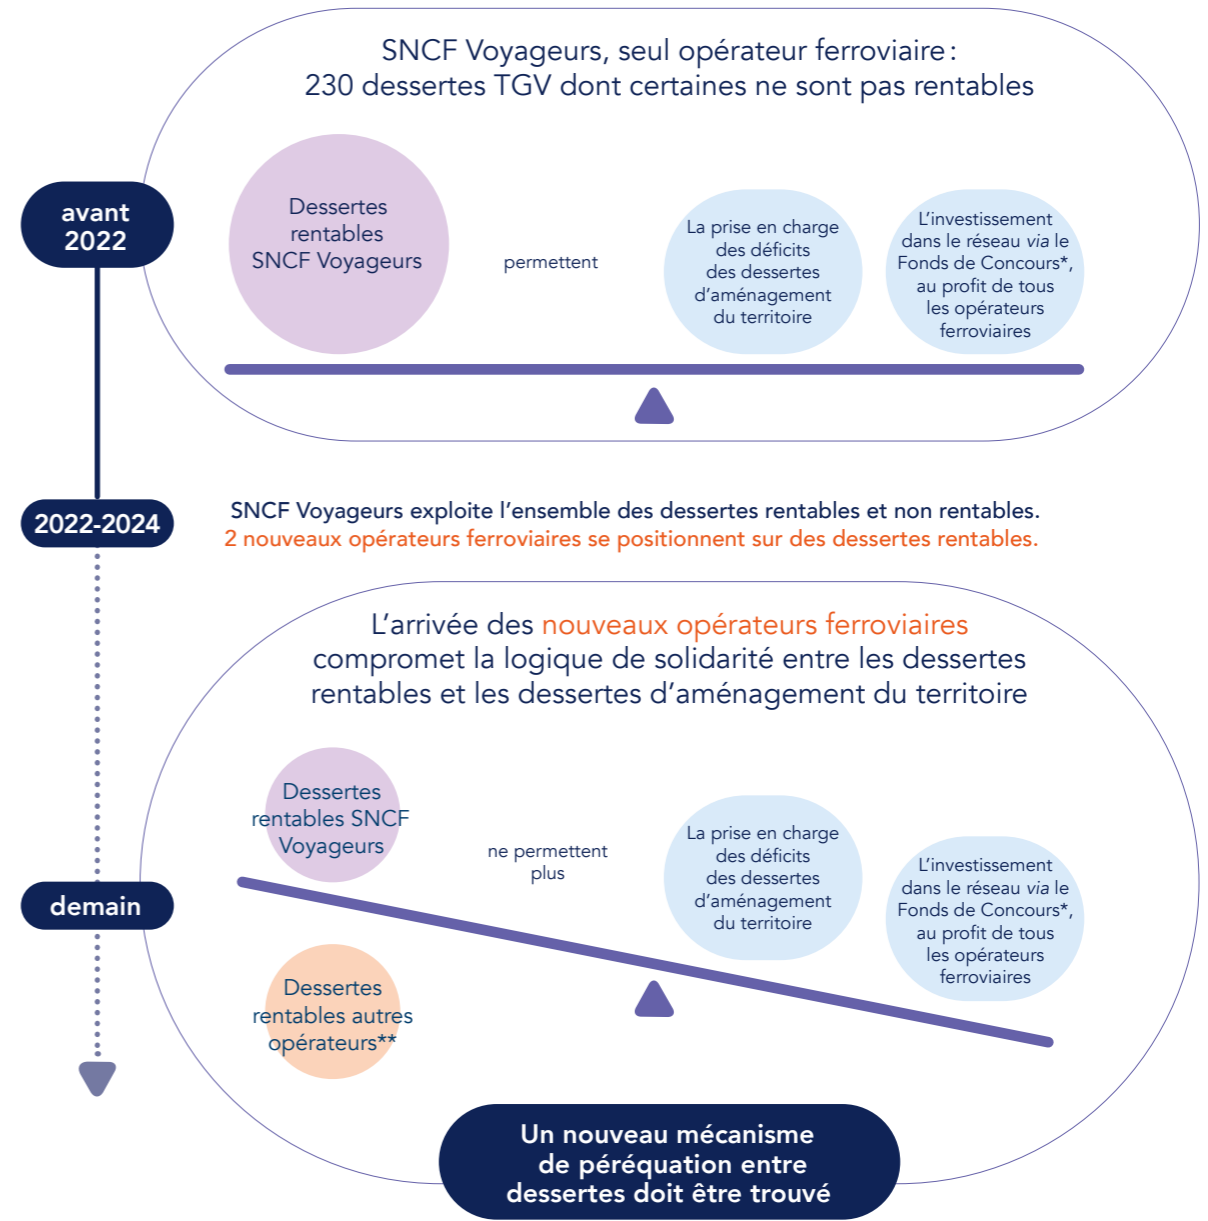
SNCF Voyageurs, seul opérateur ferroviaire : 230 dessertes TGV dont certaines ne sont pas rentables

avant 2022

Dessertes rentables SNCF Voyageurs

permettent

La prise en charge des déficits des dessertes d'aménagement du territoire

L'investissement dans le réseau via le Fonds de Concours*, au profit de tous les opérateurs ferroviaires

2022-2024

SNCF Voyageurs exploite l'ensemble des dessertes rentables et non rentables.
2 nouveaux opérateurs ferroviaires se positionnent sur des dessertes rentables.

L'arrivée des nouveaux opérateurs ferroviaires compromet la logique de solidarité entre les dessertes rentables et les dessertes d'aménagement du territoire

demain

Dessertes rentables SNCF Voyageurs

ne permettent plus

La prise en charge des déficits des dessertes d'aménagement du territoire

L'investissement dans le réseau via le Fonds de Concours*, au profit de tous les opérateurs ferroviaires

Dessertes rentables autres opérateurs**

Un nouveau mécanisme de péréquation entre dessertes doit être trouvé